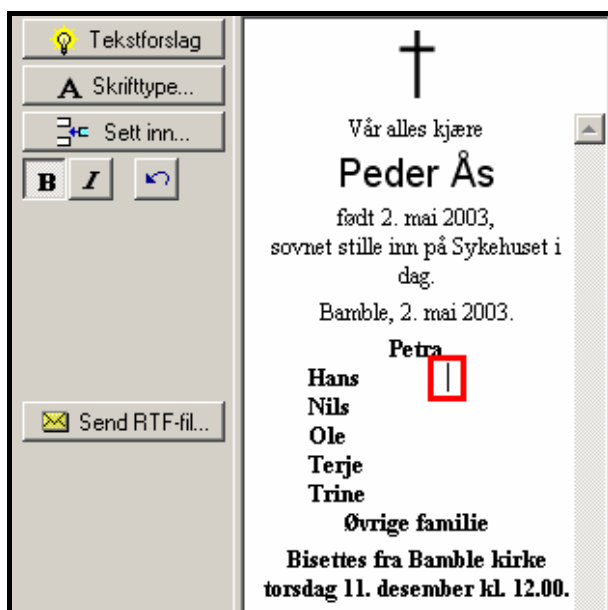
Tekstforslag
Skrifttype...
Sett inn...
B I
Send RTF-fil...

†

Vår alles kjære

Peder Ås

født 2. mai 2003, sovnet stille inn på Sykehuset i dag.

Bamble, 2. mai 2003.

Petra
Hans
Nils
Ole
Terje
Trine
Øvrige familie

Bisettes fra Bamble kirke torsdag 11. desember kl. 12.00.